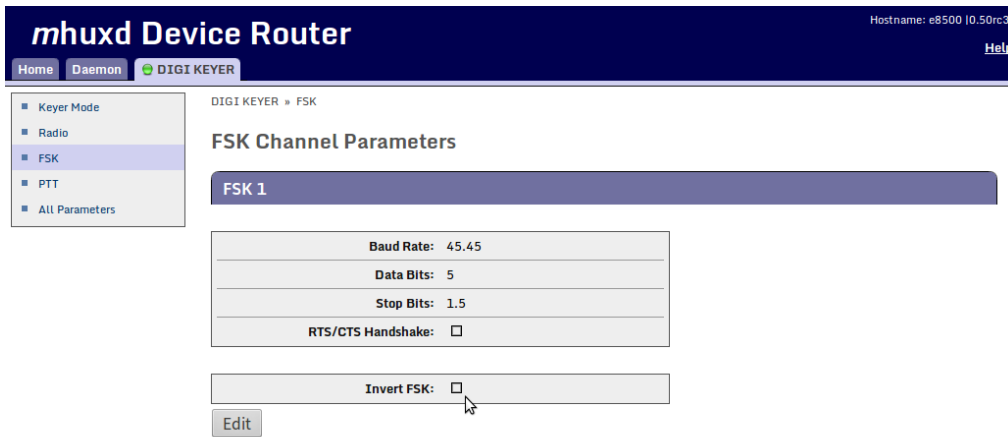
mhuxd Device Router

Hostname: e8500 |0.50rc3

Help

Home Daemon DIGI KEYER

- Keyer Mode
- Radio
- FSK
- PTT
- All Parameters

DIGI KEYER » FSK

FSK Channel Parameters

FSK 1

| | |
|---|---|
| Baud Rate: | 45.45 |
| Data Bits: | 5 |
| Stop Bits: | 1.5 |
| RTS/CTS Handshake: | ☐ |

| | |
|---|---|
| Invert FSK: | ☐ |

Edit